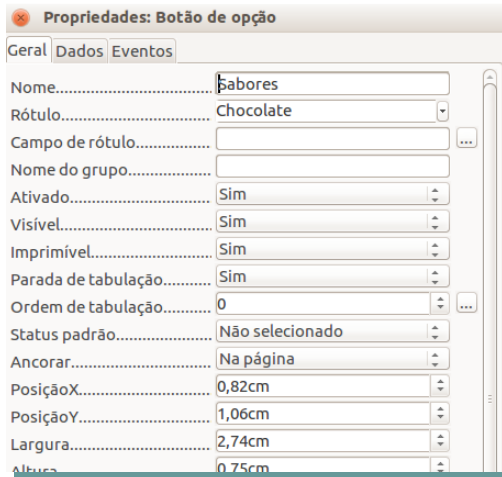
Propriedades: Botão de opção

Geral Dados Eventos

| | |
|---|---|
| Nome............................ | Sabores |
| Rótulo............................ | Chocolate |
| Campo de rótulo................ | ... |
| Nome do grupo.................. | |
| Ativado.......................... | Sim |
| Visível........................... | Sim |
| Imprimível........................ | Sim |
| Parada de tabulação............ | Sim |
| Ordem de tabulação............ | 0 ... |
| Status padrão.................... | Não selecionado |
| Ancorar........................... | Na página |
| PosiçãoX.......................... | 0,82cm |
| PosiçãoY.......................... | 1,06cm |
| Largura............................ | 2,74cm |
| Altura............................. | 0,75cm |